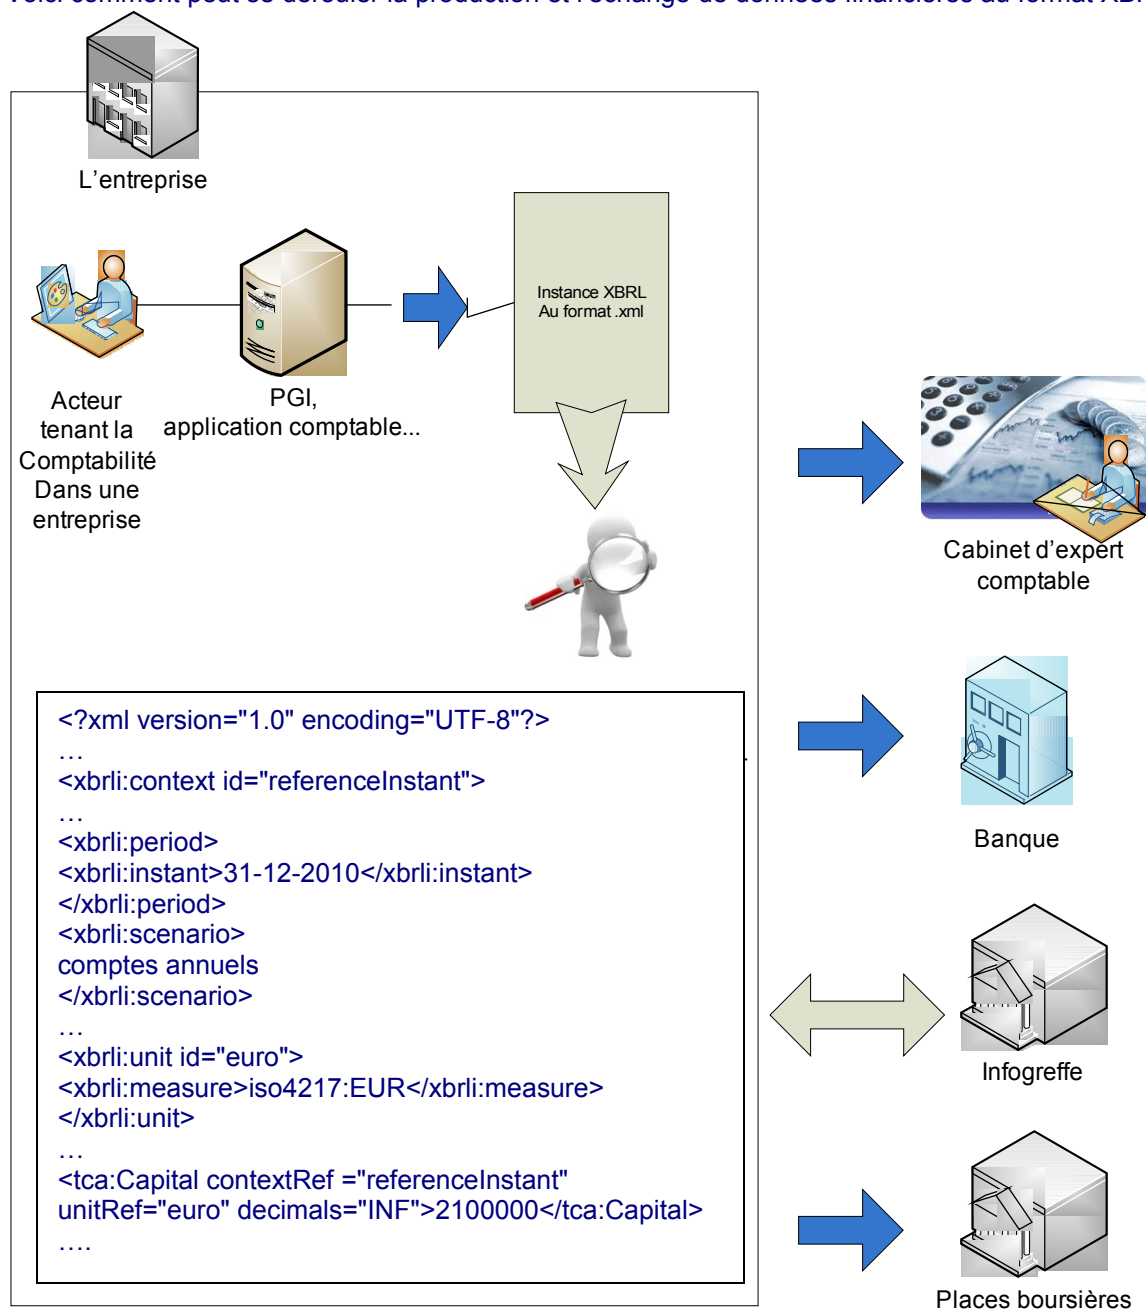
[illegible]

L’entreprise

Instance XBRL
Au format .xml

Acteur tenant la Comptabilité Dans une entreprise

PGI, application comptable...

Cabinet d’expert comptable

<?xml version="1.0" encoding="UTF-8"?>
…
<xbrli:context id="referenceInstant">
…
<xbrli:period>
<xbrli:instant>31-12-2010</xbrli:instant>
</xbrli:period>
<xbrli:scenario>
comptes annuels
</xbrli:scenario>
…
<xbrli:unit id="euro">
<xbrli:measure>iso4217:EUR</xbrli:measure>
</xbrli:unit>
…
<tca:Capital contextRef ="referenceInstant" unitRef="euro" decimals="INF">2100000</tca:Capital>
….

Banque

Infogreffe

Places boursières